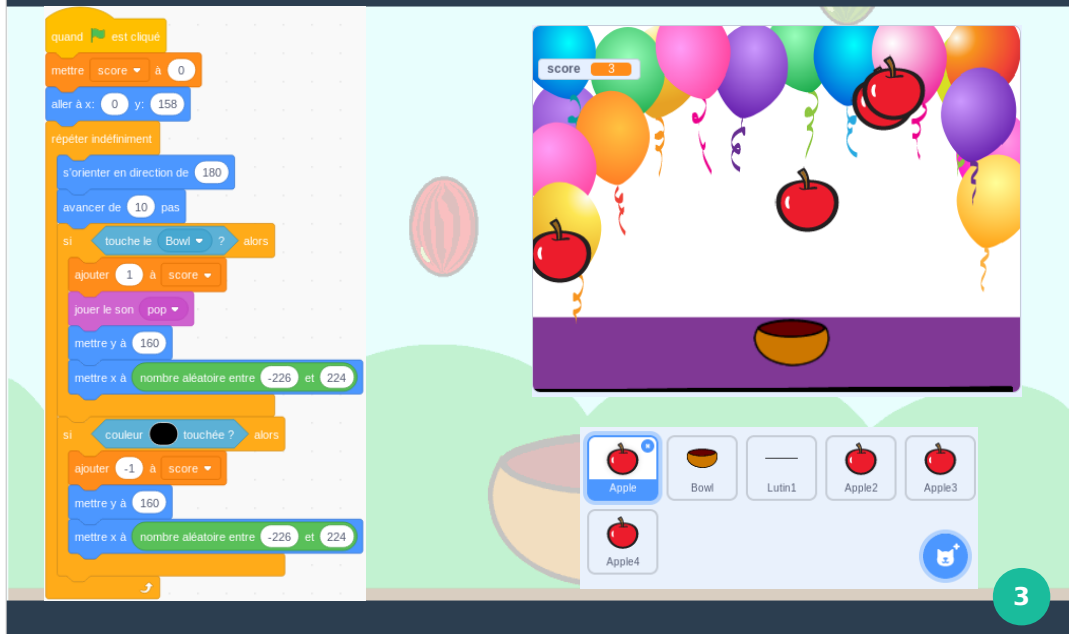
quand est cliqué
mettre score à 0
aller à x: 0 y: 158
répéter indéfiniment
s'orienter en direction de 180
avancer de 10 pas
si touche le Bowl ? alors
ajouter 1 à score
jouer le son pop
mettre y à 160
mettre x à nombre aléatoire entre -226 et 224
si couleur touchée ? alors
ajouter -1 à score
mettre y à 160
mettre x à nombre aléatoire entre -226 et 224

score 3

Apple
Bowl
Lutin1
Apple2
Apple3
Apple4

3